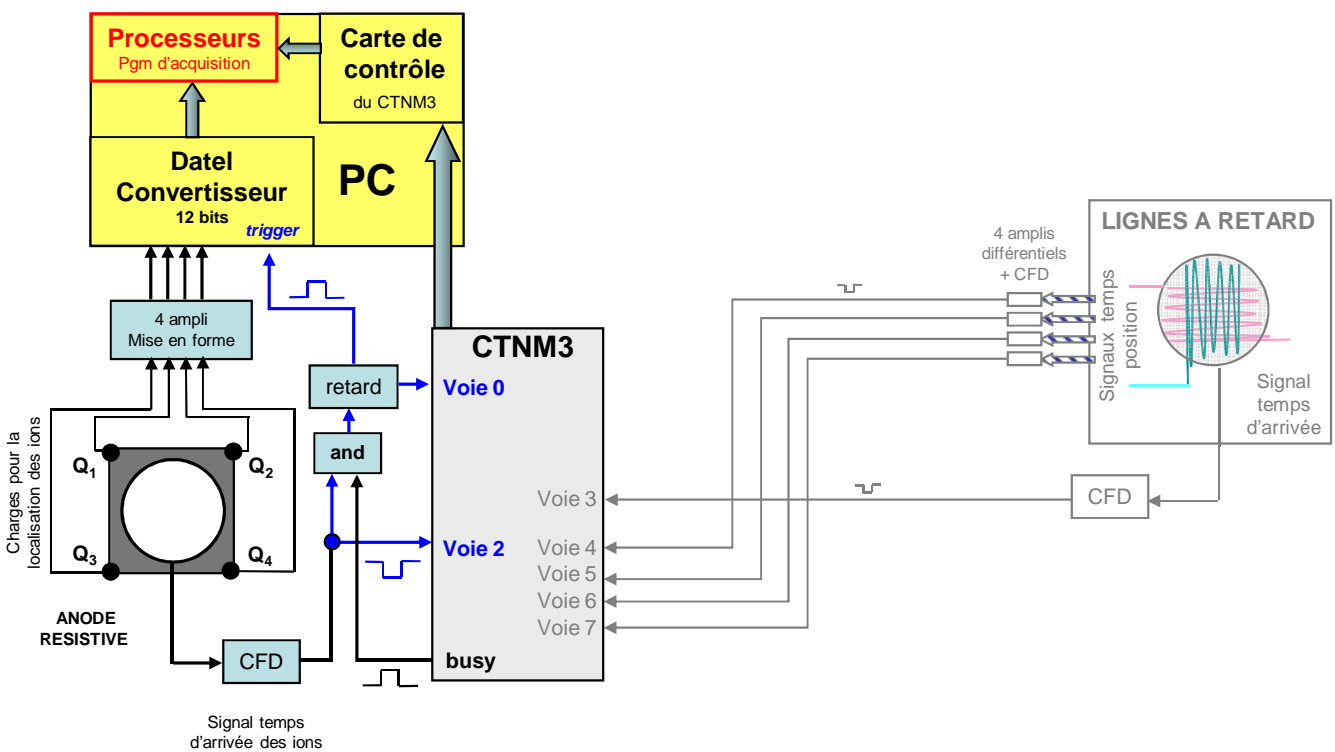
Processeurs
Pgm d'acquisition

Carte de contrôle
du CTNM3

Datel Convertisseur
12 bits
trigger

PC

4 ampli
Mise en forme

Charges pour la localisation des ions

$Q_1$
$Q_2$
$Q_3$
$Q_4$

ANODE RESISTIVE

CFD

Signal temps d'arrivée des ions

retard

and

CTNM3

Voie 0

Voie 2

Voie 3

Voie 4

Voie 5

Voie 6

Voie 7

busy

4 amplis différentiels + CFD

LIGNES A RETARD

Signaux temps position

Signal temps d'arrivée

CFD